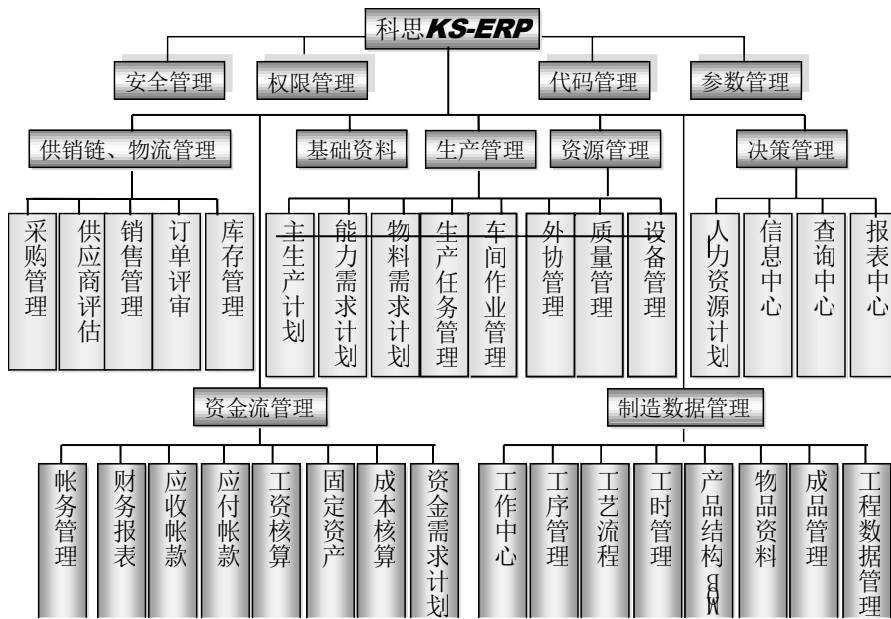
科思KS-ERP

安全管理
权限管理
代码管理
参数管理

供销链、物流管理
基础资料
生产管理
资源管理
决策管理

采购管理
供应商评估
销售管理
订单评审
库存管理
主生产计划
能力需求计划
物料需求计划
生产任务管理
车间作业管理
外协管理
质量管理
设备管理
人力资源计划
信息中心
查询中心
报表中心

资金流管理
制造数据管理

帐务管理
财务报表
应收帐款
应付帐款
工资核算
固定资产
成本核算
资金需求计划
工作中心
工序管理
工艺流程
工时管理
产品结构BOM
物品资料
成品管理
工程数据管理